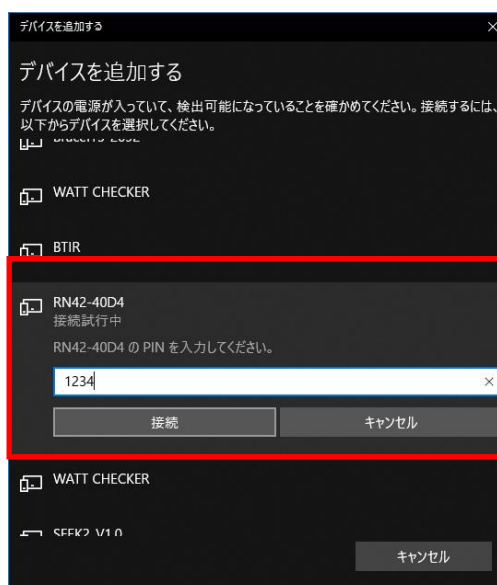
デバイスを追加する

デバイスを追加する

デバイスの電源が入っていて、検出可能になっていることを確かめてください。接続するには、以下からデバイスを選択してください。

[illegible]

WATT CHECKER

BTIR

RN42-40D4
接続試行中

RN42-40D4 の PIN を入力してください。

1234

接続

キャンセル

WATT CHECKER

SEEK2 V1.0

キャンセル